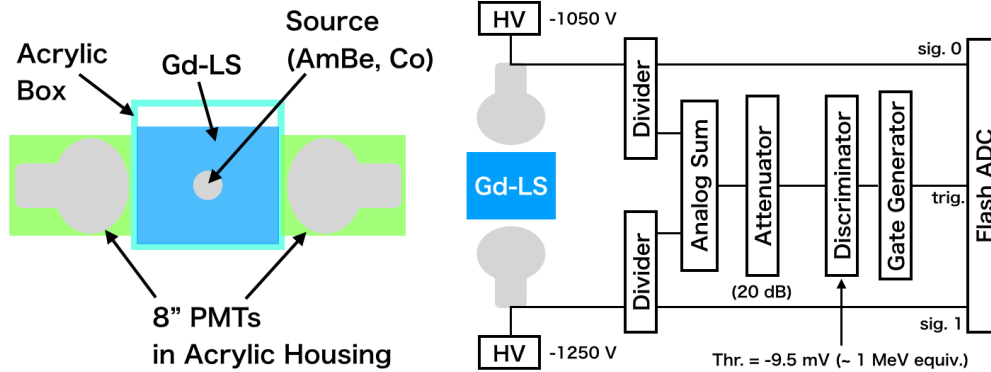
Acrylic Box

Gd-LS

Source (AmBe, Co)

8" PMTs in Acrylic Housing

HV -1050 V

Gd-LS

HV -1250 V

Divider

Divider

Analog Sum

Attenuator

(20 dB)

Discriminator

Gate Generator

sig. 0

trig.

sig. 1

Flash ADC

Thr. = -9.5 mV (~ 1 MeV equiv.)